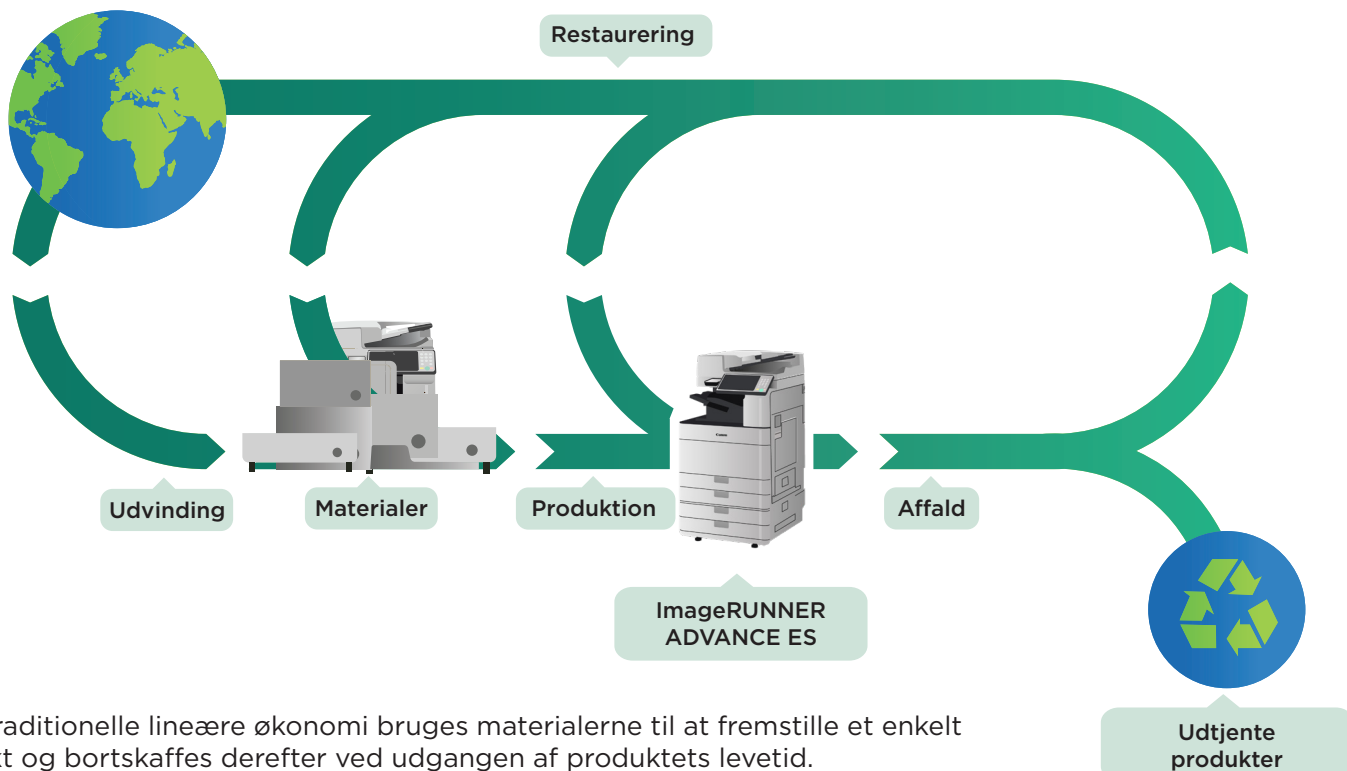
Restaurering

Udvinding

Materialer

Produktion

Affald

ImageRUNNER ADVANCE ES

Udtjente produkter

raditionelle lineære økonomi bruges materialerne til at fremstille et enkelt kt og bortskaffes derefter ved udgangen af produktets levetid.